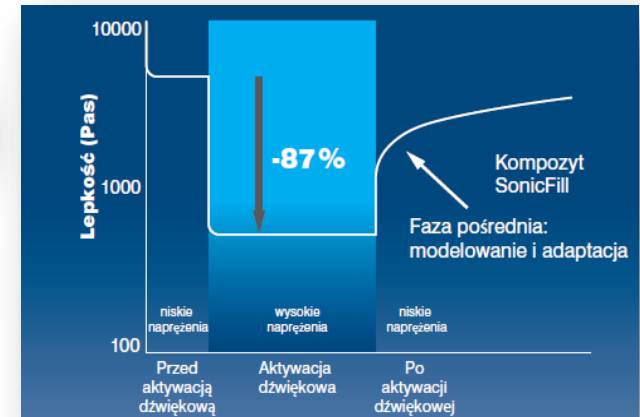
10000

Lepkość (Pas)

1000

100

-87%

Kompozyt SonicFill

Faza pośrednia: modelowanie i adaptacja

niskie naprężenia

wysokie naprężenia

niskie naprężenia

Przed aktywacją dźwiękową

Aktywacja dźwiękowa

Po aktywacji dźwiękowej